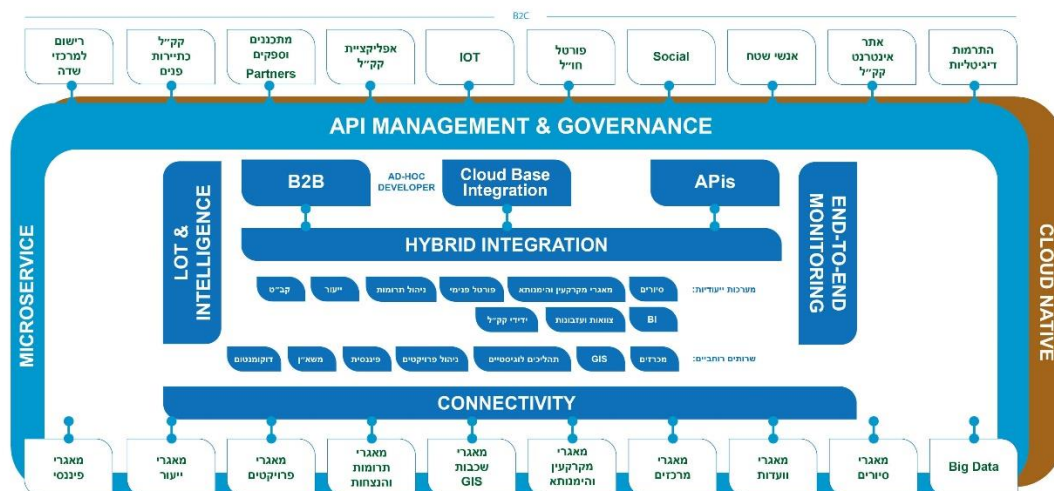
B2C

התרמות דיגיטליות

אתר אינטרנט קק"ל

אנשי שטח

Social

פורטל חו"ל

IOT

אפליקציית קק"ל

מתכננים וספקים Partners

קק"ל כתיירות פנים

רישום למרכזי שדה

API MANAGEMENT & GOVERNANCE

MICROSERVICE

CLOUD NATIVE

LOT & INTELLIGENCE

B2B

AD-HOC DEVELOPER

Cloud Base Integration

APIs

END-TO-END MONITORING

HYBRID INTEGRATION

מערכות ייעודיות:

סיורים

מאגרי מקרקעין והימנותא

פורטל פנימי

ניהול תרומות

ייעור

קב"ט

BI

צוואות ועזבונות

ידידי קק"ל

שירותים רוחביים:

מכרזים

GIS

תהליכים לוגיסטיים

ניהול פרויקטים

פיננסית

משא"ן

דוקומנטום

CONNECTIVITY

Big Data

מאגרי סיורים

מאגרי וועדות

מאגרי מרכזים

מאגרי מקרקעין והימנותא

מאגרי שכבות GIS

מאגרי תרומות והנצחות

מאגרי פרויקטים

מאגרי ייעור

מאגרי פיננסי